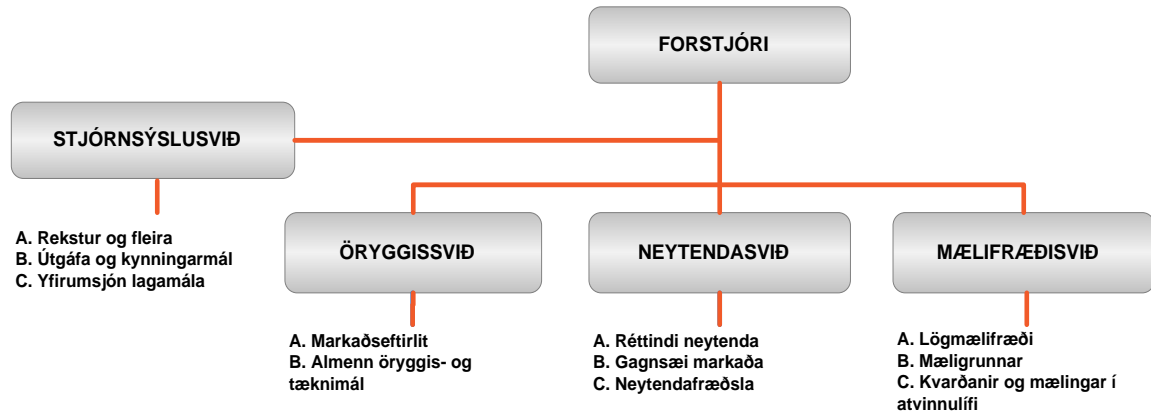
FORSTJÓRI

STJÓRNSÝSLUSVIÐ

A. Rekstur og fleira
B. Útgáfa og kynningarmál
C. Yfirumsjón lagamála

ÖRYGGISSVIÐ

A. Markaðseftirlit
B. Almenn öryggis- og tæknimál

NEYTENDASVIÐ

A. Réttindi neytenda
B. Gagnsæi markaða
C. Neytendafræðsla

MÆLIFRÆÐISVIÐ

A. Lögmælifræði
B. Mæligrunnar
C. Kvarðanir og mælingar í atvinnulífi